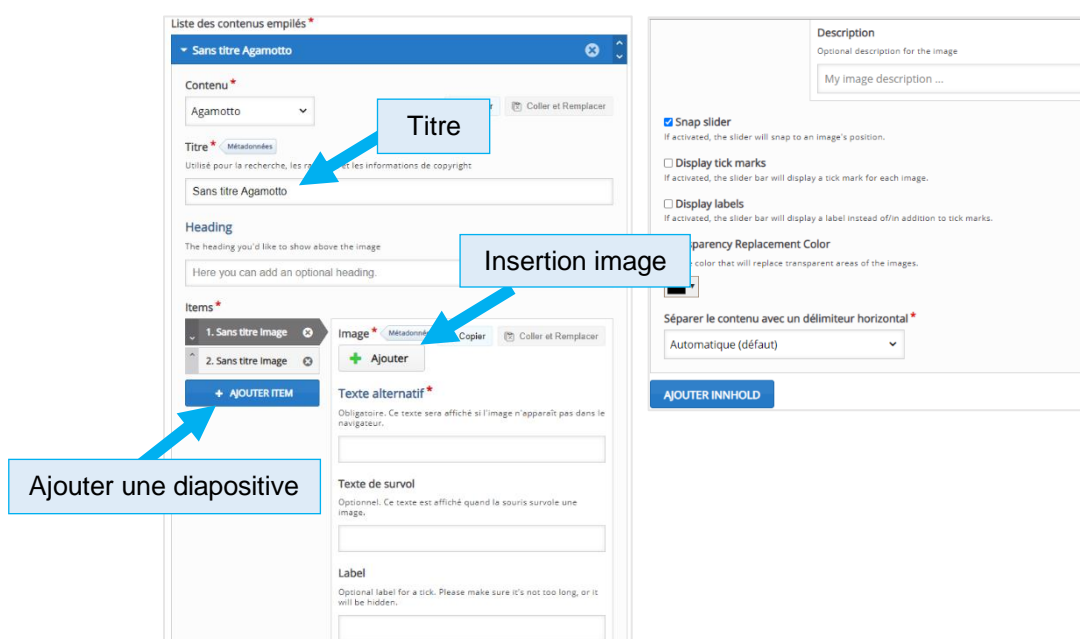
Liste des contenus empilés *

Sans titre Agamotto

Contenu *

Agamotto

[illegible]r

Coller et Remplacer

Titre

Titre * Métadonnées

Utilisé pour la recherche, les ra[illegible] et les informations de copyright

Sans titre Agamotto

Heading

The heading you'd like to show above the image

Here you can add an optional heading.

Insertion image

Items *

1. Sans titre Image

2. Sans titre Image

+ AJOUTER ITEM

Image * Métadonnées

Copier

Coller et Remplacer

+ Ajouter

Texte alternatif *

Obligatoire. Ce texte sera affiché si l'image n'apparaît pas dans le navigateur.

Ajouter une diapositive

Texte de survol

Optionnel. Ce texte est affiché quand la souris survole une image.

Label

Optional label for a tick. Please make sure it's not too long, or it will be hidden.

Description

Optional description for the image

My image description ...

Snap slider

If activated, the slider will snap to an image's position.

Display tick marks

If activated, the slider bar will display a tick mark for each image.

Display labels

If activated, the slider bar will display a label instead of/in addition to tick marks.

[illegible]sparency Replacement Color

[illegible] color that will replace transparent areas of the images.

Séparer le contenu avec un délimiteur horizontal *

Automatique (défaut)

AJOUTER INNHOLD